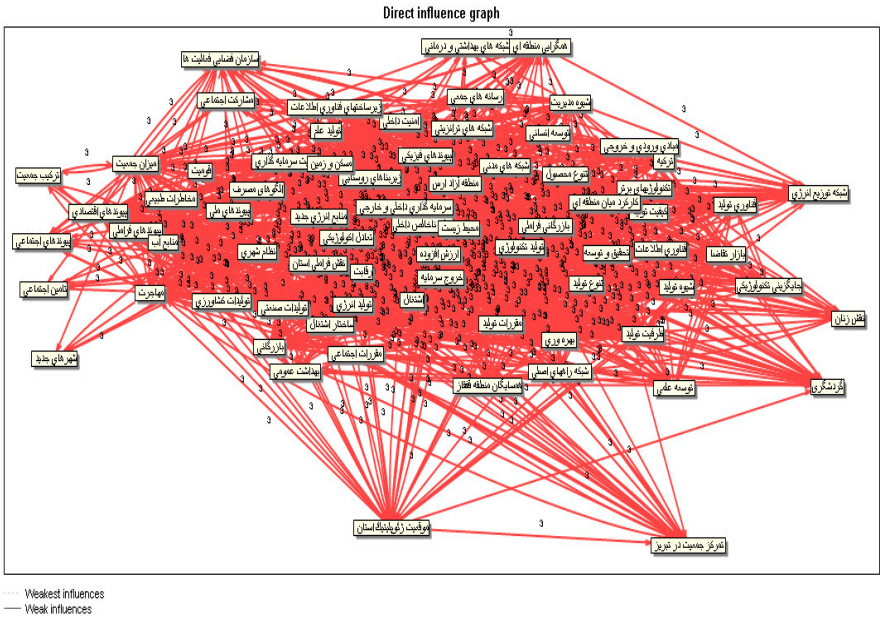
Direct influence graph

همگرایی منطقه ای
شبکه های بهداشتی و درمانی
سازمان فضایی فعالیت ها
مشارکت اجتماعی
زیرساختهای فناوری اطلاعات
رسانه های جمعی
شیوه مدیریت
امنیت داخلی
شبکه های ترانزیتی
توسعه انسانی
تولید علم
مبادی ورودی و خروجی
ترکیه
میزان جمعیت
قومیت
مسکن و زمین
جذب سرمایه گذاری
پیوندهای فیزیکی
شبکه های مدنی
تنوع محصول
ترکیب جمعیت
الگوهای مصرف
زیربناهای روستایی
منطقه آزاد ارس
تکنولوژیهای برتر
شبکه توزیع انرژی
مخاطرات طبیعی
سرمایه گذاری داخلی و خارجی
کارکرد میان منطقه ای
فناوری تولید
پیوندهای اقتصادی
پیوندهای ملی
منابع انرژی جدید
محیط زیست
ناخالص داخلی
بازارگانی فرامرزی
پیوندهای فرامرزی
تعادل اکولوژیکی
تحقیق و توسعه
فناوری اطلاعات
بازار تقاضا
پیوندهای اجتماعی
منابع آب
نظام شهری
ارزش افزوده
تولید تکنولوژی
نقش فرامرزی استان
ثبات
خروج سرمایه
تنوع تولید
شیوه تولید
جایگزینی تکنولوژیکی
تامین اجتماعی
مهاجرت
تولیدات کشاورزی
تولید انرژی
اشتغال
تولیدات صنعتی
نقش زنان
ساختار اشتغال
مقررات تولید
ظرفیت تولید
بهره وری
بازرگانی
مقررات اجتماعی
شهرهای جدید
شبکه راههای اصلی
بهداشت عمومی
همسایگان منطقه قفقاز
توسعه علمی
گردشگری
موقعیت ژئوپلیتیک استان
تمرکز جمعیت در تبریز
3

Weakest influences
Weak influences